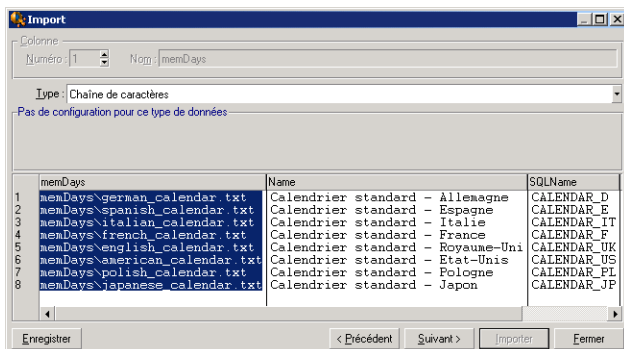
Import

Colonne
Numéro : 1
Nom : memDays

Type : Chaîne de caractères

Pas de configuration pour ce type de données

| | memDays | Name | SQLName |
|---|---|---|---|
| 1 | memDays\german_calendar.txt | Calendrier standard - Allemagne | CALENDAR_D |
| 2 | memDays\spanish_calendar.txt | Calendrier standard - Espagne | CALENDAR_E |
| 3 | memDays\italian_calendar.txt | Calendrier standard - Italie | CALENDAR_IT |
| 4 | memDays\french_calendar.txt | Calendrier standard - France | CALENDAR_F |
| 5 | memDays\english_calendar.txt | Calendrier standard - Royaume-Uni | CALENDAR_UK |
| 6 | memDays\american_calendar.txt | Calendrier standard - Etat-Unis | CALENDAR_US |
| 7 | memDays\polish_calendar.txt | Calendrier standard - Pologne | CALENDAR_PL |
| 8 | memDays\japanese_calendar.txt | Calendrier standard - Japon | CALENDAR_JP |

Enregistrer
< Précédent
Suivant >
Importer
Fermer